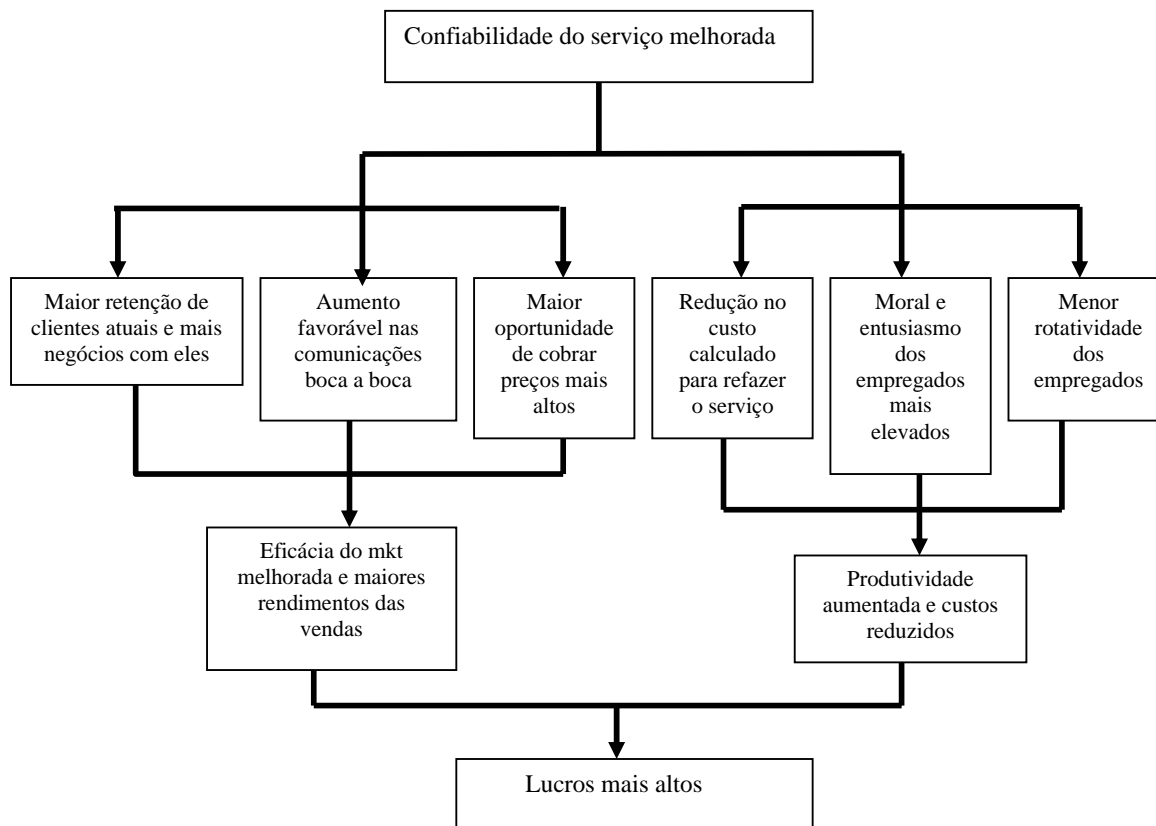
Confiabilidade do serviço melhorada

Maior retenção de clientes atuais e mais negócios com eles

Aumento favorável nas comunicações boca a boca

Maior oportunidade de cobrar preços mais altos

Redução no custo calculado para refazer o serviço

Moral e entusiasmo dos empregados mais elevados

Menor rotatividade dos empregados

Eficácia do mkt melhorada e maiores rendimentos das vendas

Produtividade aumentada e custos reduzidos

Lucros mais altos